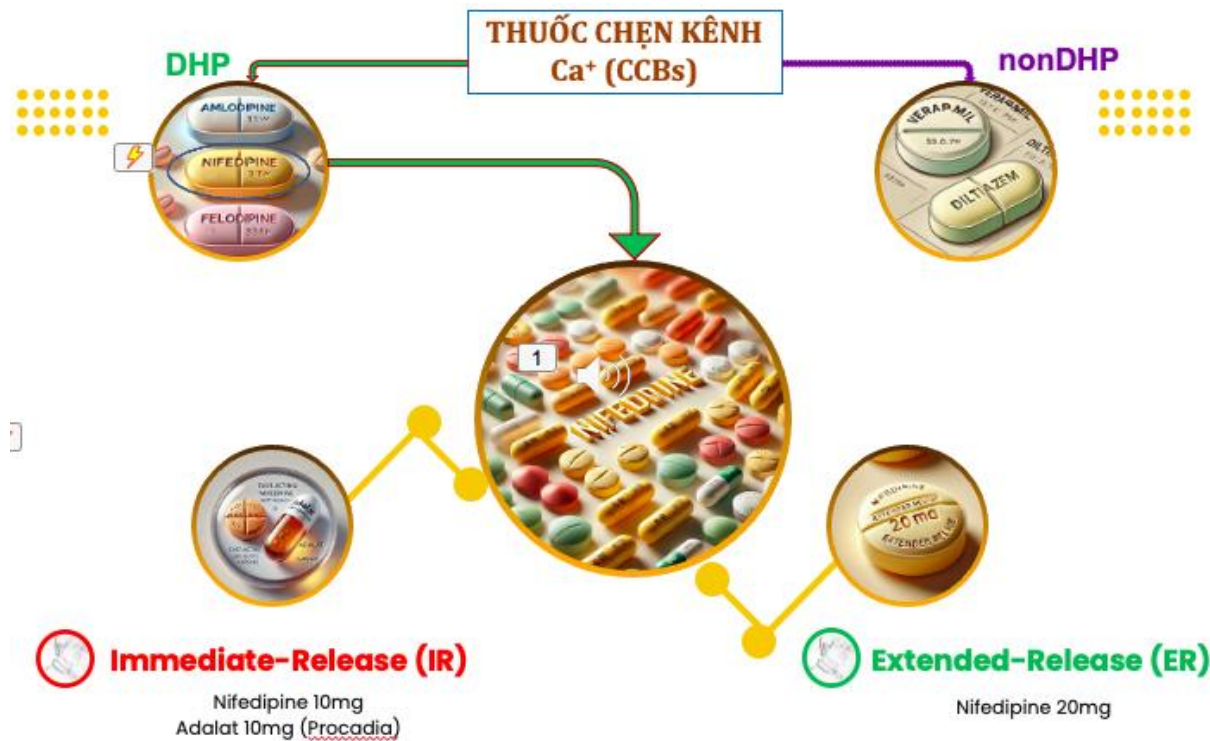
THUỐC CHẸN KÊNH
Ca⁺ (CCBs)

DHP

nonDHP

AMLODIPINE

NIFEDIPINE

FELODIPINE

VERAPAMIL

DILTIAZEM

1

NIFEDIPINE

20 mg

EXTENDED RELEASE

Immediate-Release (IR)

Nifedipine 10mg
Adalat 10mg (Procadia)

Extended-Release (ER)

Nifedipine 20mg